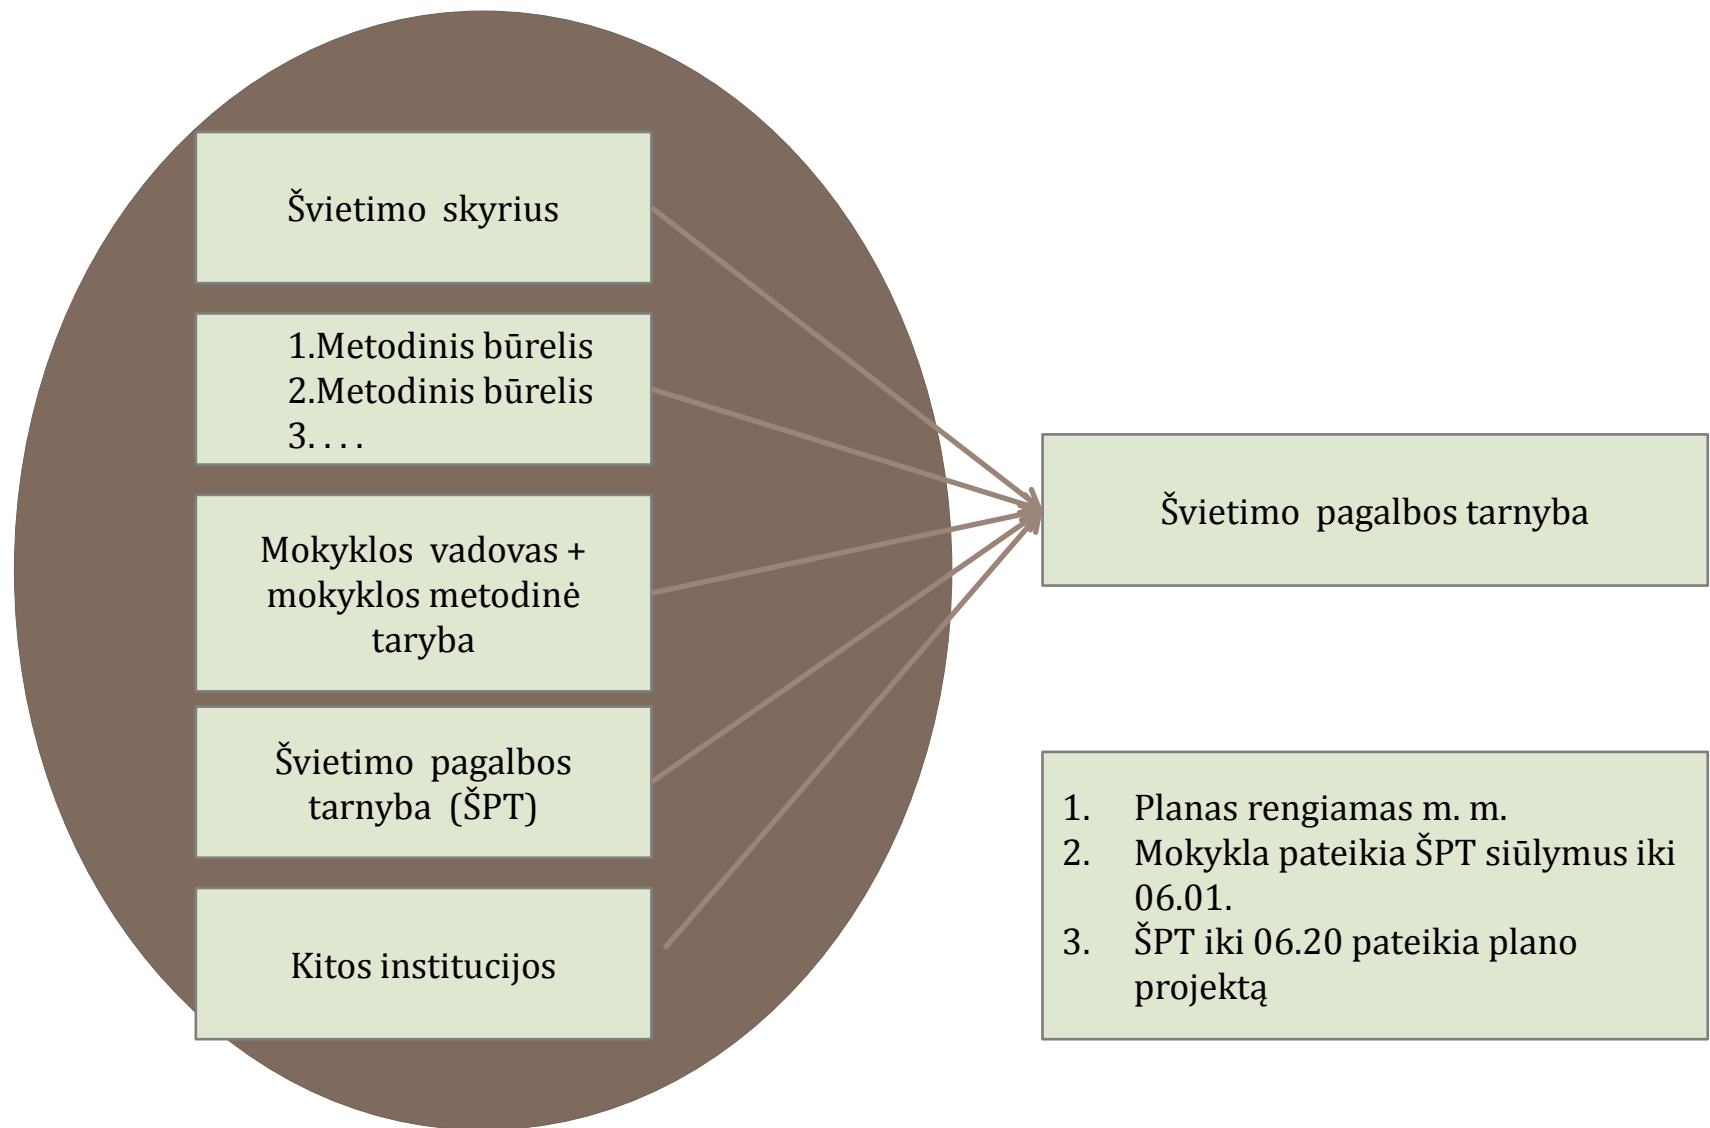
Švietimo skyrius

1.Metodinis būrelis
2.Metodinis būrelis
3. . . .

Mokyklos vadovas + mokyklos metodinė taryba

Švietimo pagalbos tarnyba (ŠPT)

Kitos institucijos

Švietimo pagalbos tarnyba

1. Planas rengiamas m. m.
2. Mokykla pateikia ŠPT siūlymus iki 06.01.
3. ŠPT iki 06.20 pateikia plano projektą